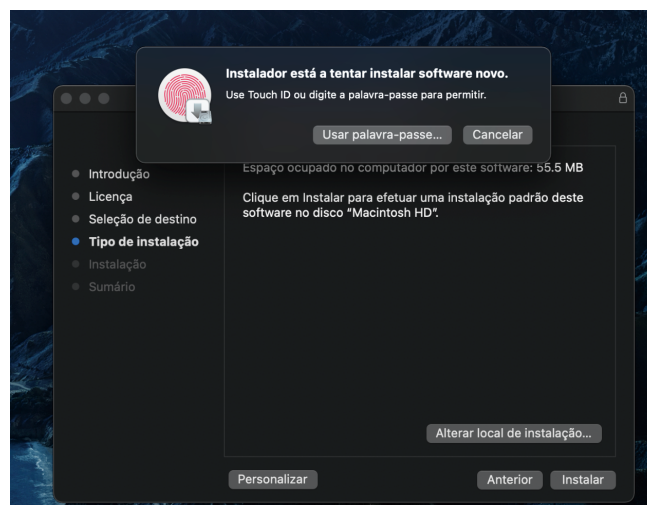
Instalador está a tentar instalar software novo.
Use Touch ID ou digite a palavra-passe para permitir.

Usar palavra-passe... Cancelar

Introdução
Licença
Seleção de destino
Tipo de instalação
Instalação
Sumário

Espaço ocupado no computador por este software: 55.5 MB

Clique em Instalar para efetuar uma instalação padrão deste software no disco "Macintosh HD".

Alterar local de instalação...

Personalizar

Anterior Instalar